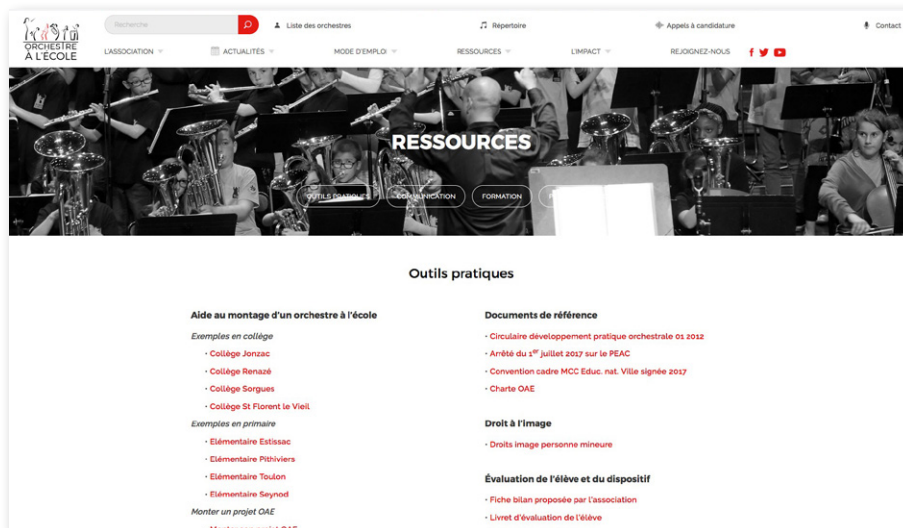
ORCHESTRE À L'ÉCOLE

Recherche

Liste des orchestres

Répertoire

Appels à candidature

Contact

L'ASSOCIATION

ACTUALITÉS

MODE D'EMPLOI

RESSOURCES

L'IMPACT

REJOIGNEZ-NOUS

RESSOURCES

OUTILS PRATIQUES

COMMUNICATION

FORMATION

Outils pratiques

Aide au montage d'un orchestre à l'école

Exemples en collège

• Collège Jonzac

• Collège Renazé

• Collège Sorgues

• Collège St Florent le Vieil

Exemples en primaire

• Elémentaire Estissac

• Elémentaire Pithiviers

• Elémentaire Toulon

• Elémentaire Seynod

Monter un projet OAE

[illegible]

Documents de référence

• Circulaire développement pratique orchestrale 01 2012

• Arrêté du 1$^{er}$ juillet 2017 sur le PEAC

• Convention cadre MCC Educ. nat. Ville signée 2017

• Charte OAE

Droit à l'image

• Droits image personne mineure

Évaluation de l'élève et du dispositif

• Fiche bilan proposée par l'association

• Livret d'évaluation de l'élève